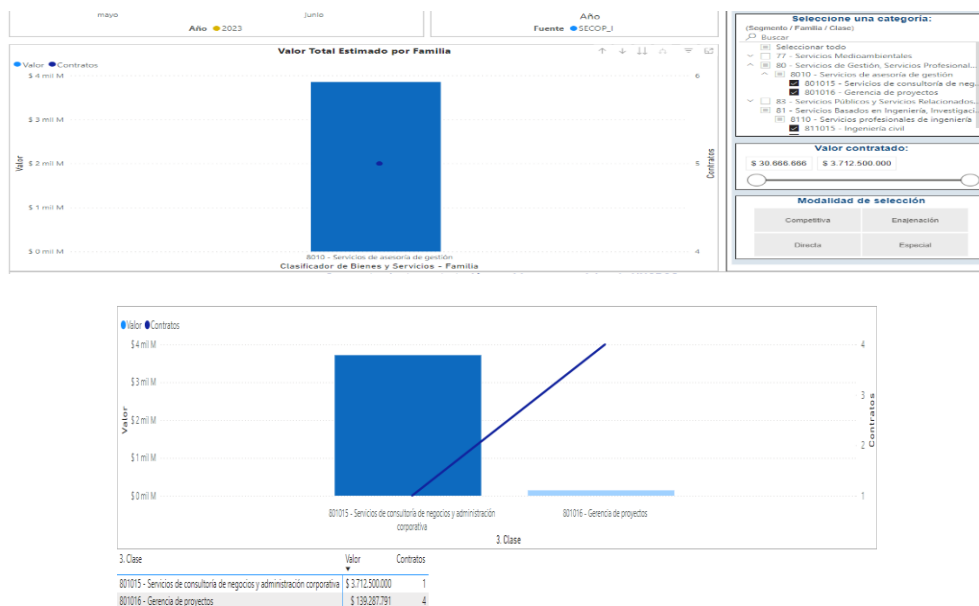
mayo junio
Año ● 2023

Año
Fuente ● SECOP_I

Valor Total Estimado por Familia

● Valor ● Contratos

$ 4 mil M
$ 3 mil M
$ 2 mil M
$ 1 mil M
$ 0 mil M

Valor

6
5
4

Contratos

8010 - Servicios de asesoría de gestión
Clasificador de Bienes y Servicios - Familia

Seleccione una categoría:
(Segmento / Familia / Clase)
Buscar
Seleccionar todo
77 - Servicios Medioambientales
80 - Servicios de Gestión, Servicios Profesional...
8010 - Servicios de asesoría de gestión
801015 - Servicios de consultoría de neg...
801016 - Gerencia de proyectos
83 - Servicios Públicos y Servicios Relacionados...
81 - Servicios Basados en Ingeniería, Investigaci...
8110 - Servicios profesionales de ingeniería
811015 - Ingeniería civil

Valor contratado:
$ 30.666.666
$ 3.712.500.000

Modalidad de selección
Competitiva
Enajenación
Directa
Especial

● Valor ● Contratos

$4 mil M
$3 mil M
$2 mil M
$1 mil M
$0 mil M

Valor

4
3
2
1

Contratos

801015 - Servicios de consultoría de negocios y administración corporativa
801016 - Gerencia de proyectos
3. Clase

| 3. Clase | Valor | Contratos |
|---|---|---|
| 801015 - Servicios de consultoría de negocios y administración corporativa | $ 3.712.500.000 | 1 |
| 801016 - Gerencia de proyectos | $ 139.287.791 | 4 |